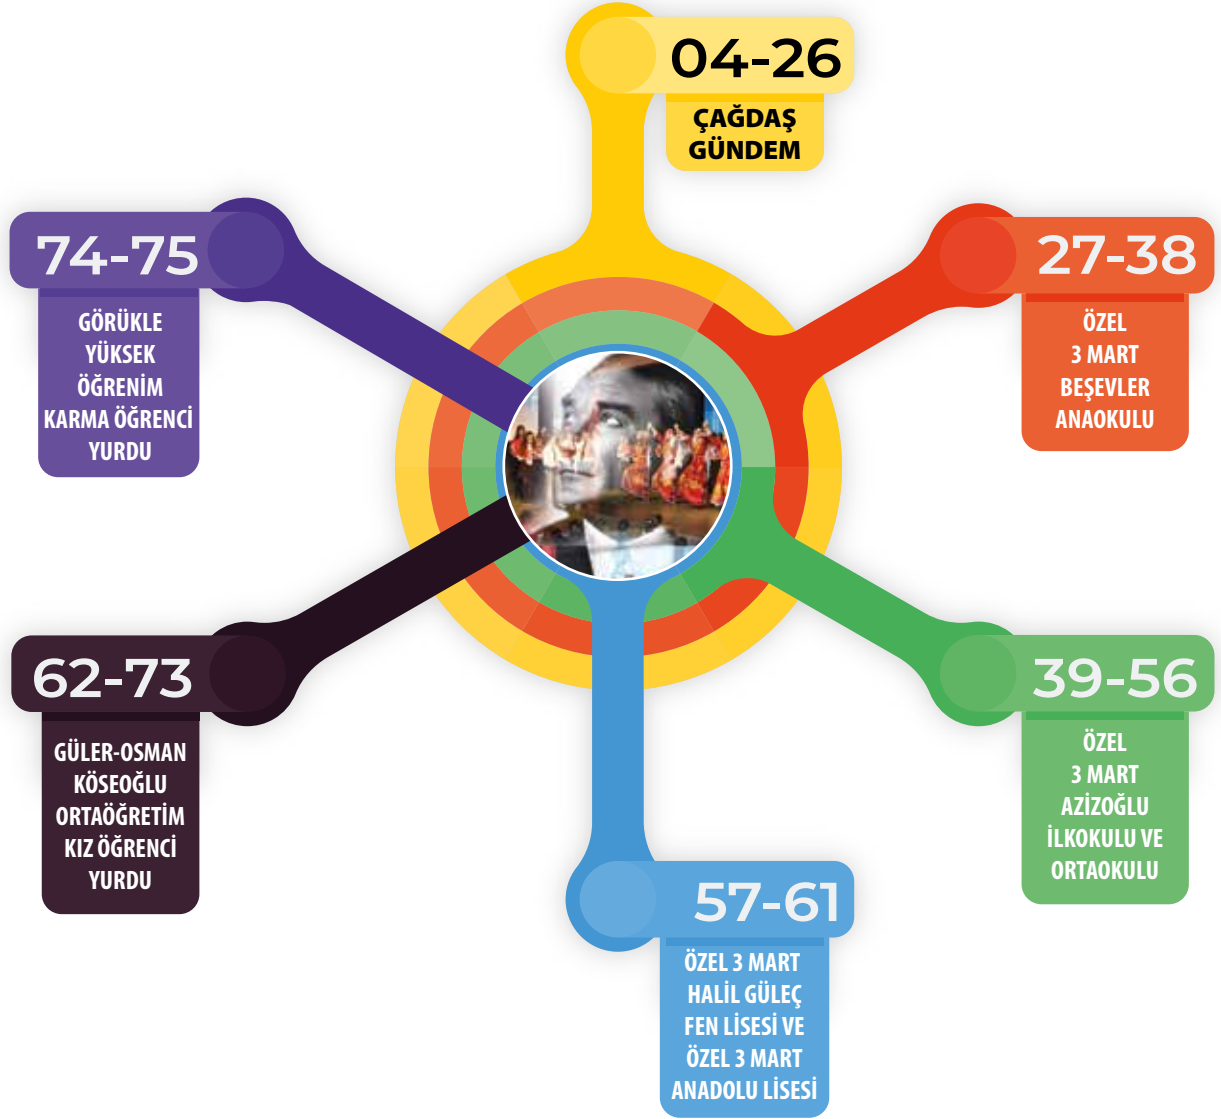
04-26
ÇAĞDAŞ GÜNDEM

74-75
GÖRÜKLE YÜKSEK ÖĞRENİM KARMA ÖĞRENCİ YURDU

27-38
ÖZEL 3 MART BEŞEVLER ANAOKULU

62-73
GÜLER-OSMAN KÖSEOĞLU ORTAÖĞRETİM KIZ ÖĞRENCİ YURDU

39-56
ÖZEL 3 MART AZİZOĞLU İLKOKULU VE ORTAOKULU

57-61
ÖZEL 3 MART HALİL GÜLEÇ FEN LİSESİ VE ÖZEL 3 MART ANADOLU LİSESİ